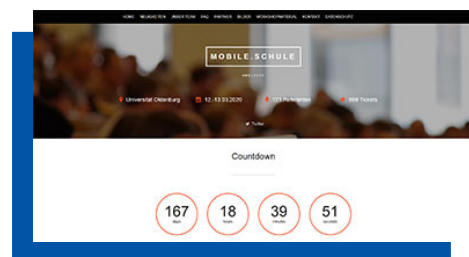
HOME NEUIGKEITEN UNSER TEAM FAQ PARTNER BILDER WORKSHOPMATERIAL KONTAKT DATENSCHUTZ

MOBILE.SCHULE

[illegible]

Universität Oldenburg 12.-13.03.2020 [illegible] Referenten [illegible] Tickets

Twitter

Countdown

167 days

18 hours

39 minutes

51 seconds